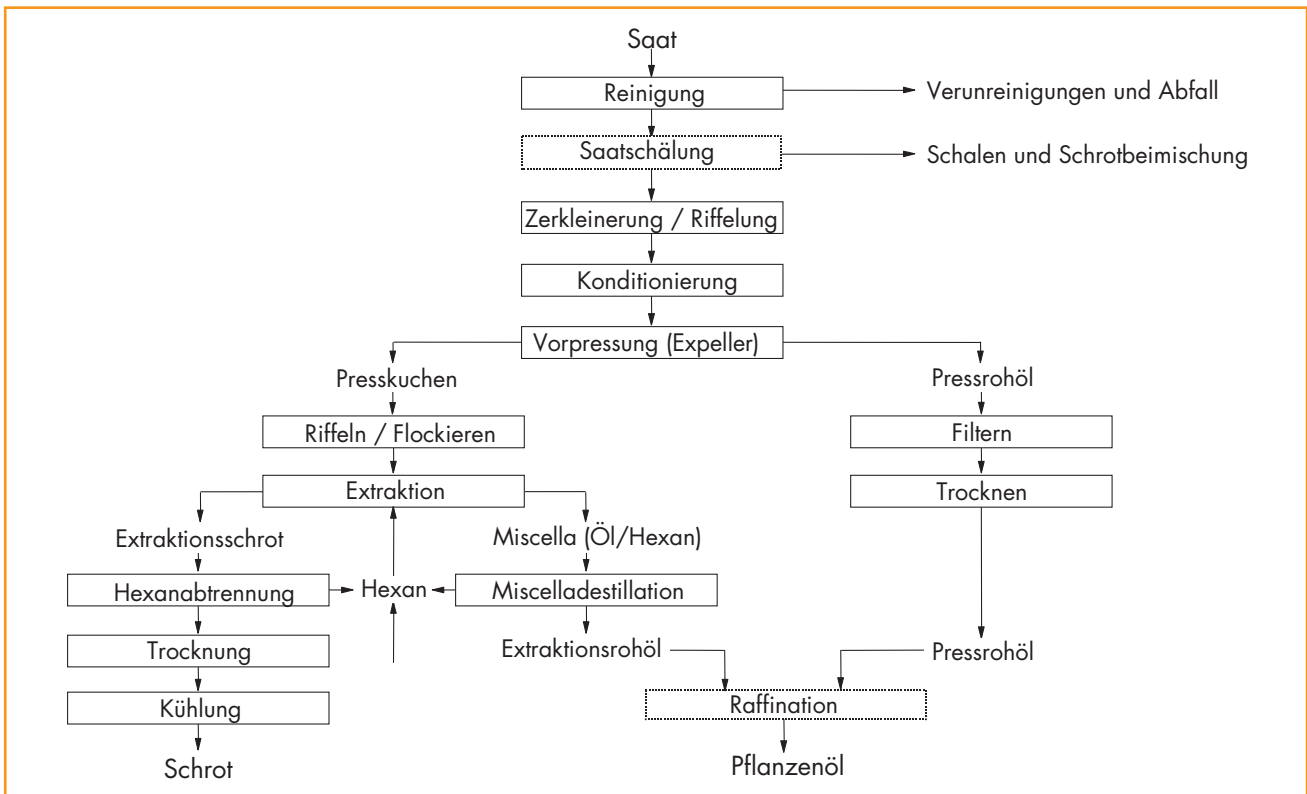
Saat

Reinigung

Verunreinigungen und Abfall

Saatschälung

Schalen und Schrotbeimischung

Zerkleinerung / Riffelung

Konditionierung

Vorpressung (Expeller)

Presskuchen

Pressrohöl

Riffeln / Flockieren

Filtern

Extraktion

Trocknen

Extraktionsschrot

Miscella (Öl/Hexan)

Hexanabtrennung

Hexan

Miscelladestillation

Trocknung

Extraktionsrohöl

Pressrohöl

Kühlung

Raffination

Schrot

Pflanzenöl